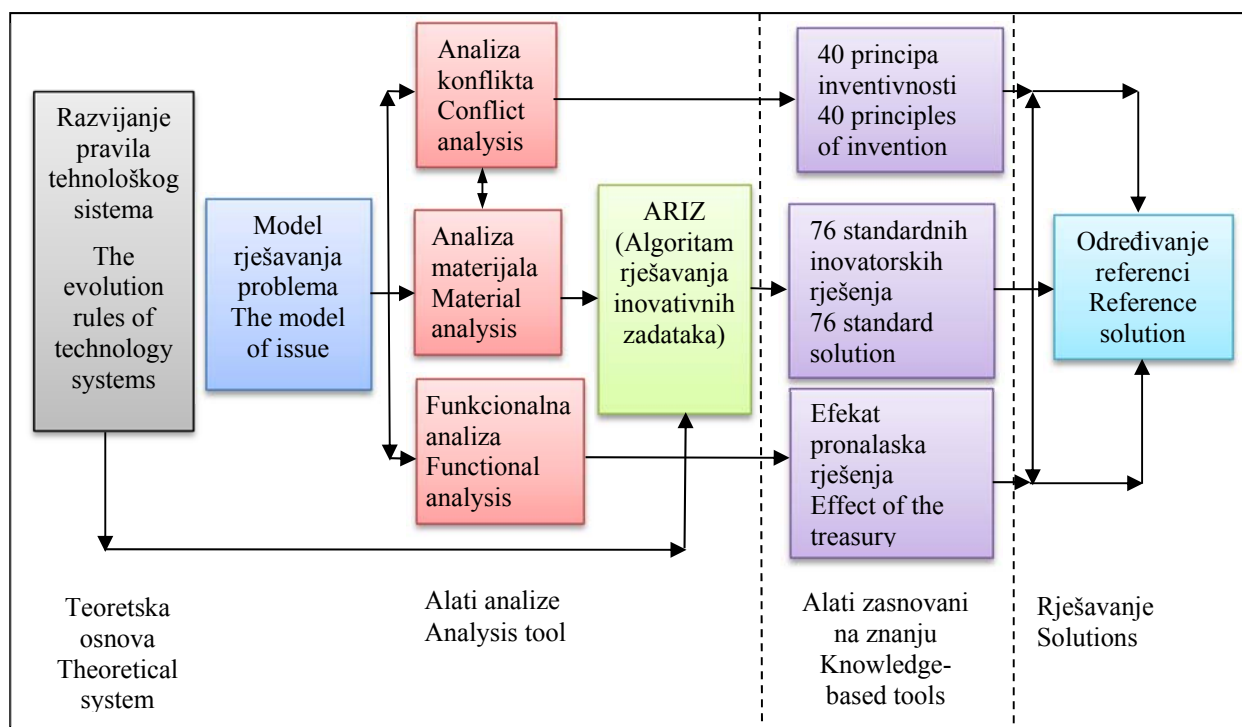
Razvijanje pravila tehnološkog sistema

The evolution rules of technology systems

Model rješavanja problema The model of issue

Analiza konflikta Conflict analysis

Analiza materijala Material analysis

Funkcionalna analiza Functional analysis

ARIZ (Algoritam rješavanja inovativnih zadataka)

40 principa inventivnosti 40 principles of invention

76 standardnih inovatorskih rješenja 76 standard solution

Efekat pronalaska rješenja Effect of the treasury

Određivanje referenci Reference solution

Teoretska osnova Theoretical system

Alati analize Analysis tool

Alati zasnovani na znanju Knowledge-based tools

Rješavanje Solutions